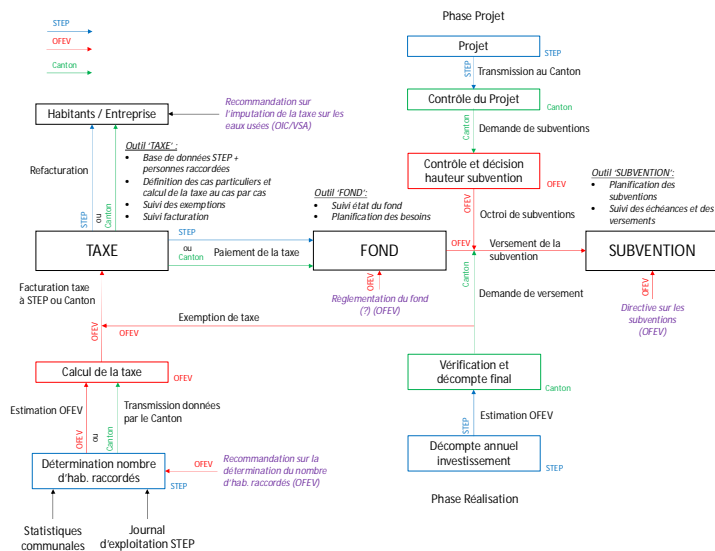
STEP
OFEV
Canton

Phase Projet

Projet
STEP
STEP
Transmission au Canton
Contrôle du Projet
Canton
Canton
Demande de subventions
Contrôle et décision hauteur subvention
OFEV

Habitants / Entreprise
Recommandation sur l'imputation de la taxe sur les eaux usées (OIC/VSA)

Refacturation
Outil 'TAXE' :
- Base de données STEP + personnes raccordées
- Définition des cas particuliers et calcul de la taxe au cas par cas
- Suivi des exemptions
- Suivi facturation

STEP
ou
Canton

Outil 'FOND':
- Suivi état du fond
- Planification des besoins

OFEV
Octroi de subventions

Outil 'SUBVENTION':
- Planification des subventions
- Suivi des échéances et des versements

TAXE
STEP
ou
Canton
Paiement de la taxe
FOND
OFEV
Versement de la subvention
SUBVENTION

Canton
Demande de versement

Facturation taxe à STEP ou Canton
Réglementation du fond (?) (OFEV)
Directive sur les subventions (OFEV)

OFEV
Exemption de taxe
OFEV

Calcul de la taxe
OFEV

Vérification et décompte final
Canton
Canton

Estimation OFEV
Transmission données par le Canton
OFEV
ou
Canton

STEP
Estimation OFEV

Détermination nombre d'hab. raccordés
STEP
OFEV
Recommandation sur la détermination du nombre d'hab. raccordés (OFEV)

Décompte annuel investissement
STEP

Phase Réalisation

Statistiques communales
Journal d'exploitation STEP